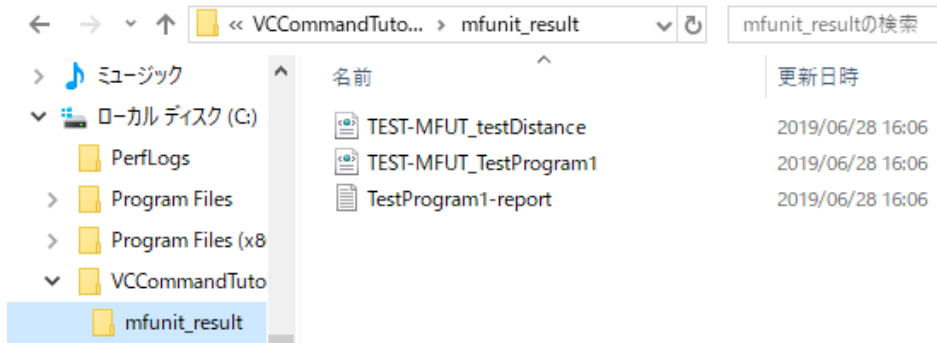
« VCCommandTuto... › mfunit_result

mfunit_resultの検索

ミュージック
ローカル ディスク (C:)
PerfLogs
Program Files
Program Files (x8
VCCommandTuto
mfunit_result

| 名前 | 更新日時 |
|---|---|
| TEST-MFUT_testDistance | 2019/06/28 16:06 |
| TEST-MFUT_TestProgram1 | 2019/06/28 16:06 |
| TestProgram1-report | 2019/06/28 16:06 |